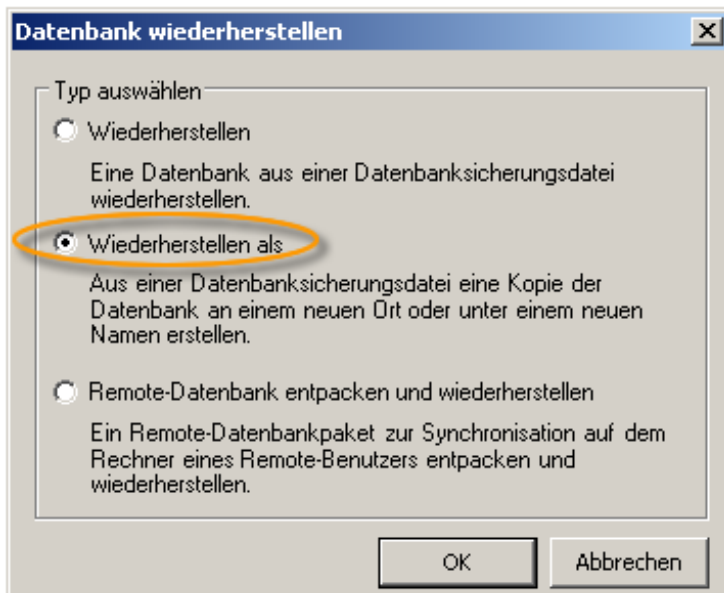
Datenbank wiederherstellen

Typ auswählen

Wiederherstellen

Eine Datenbank aus einer Datenbanksicherungsdatei wiederherstellen.

Wiederherstellen als

Aus einer Datenbanksicherungsdatei eine Kopie der Datenbank an einem neuen Ort oder unter einem neuen Namen erstellen.

Remote-Datenbank entpacken und wiederherstellen

Ein Remote-Datenbankpaket zur Synchronisation auf dem Rechner eines Remote-Benutzers entpacken und wiederherstellen.

OK

Abbrechen